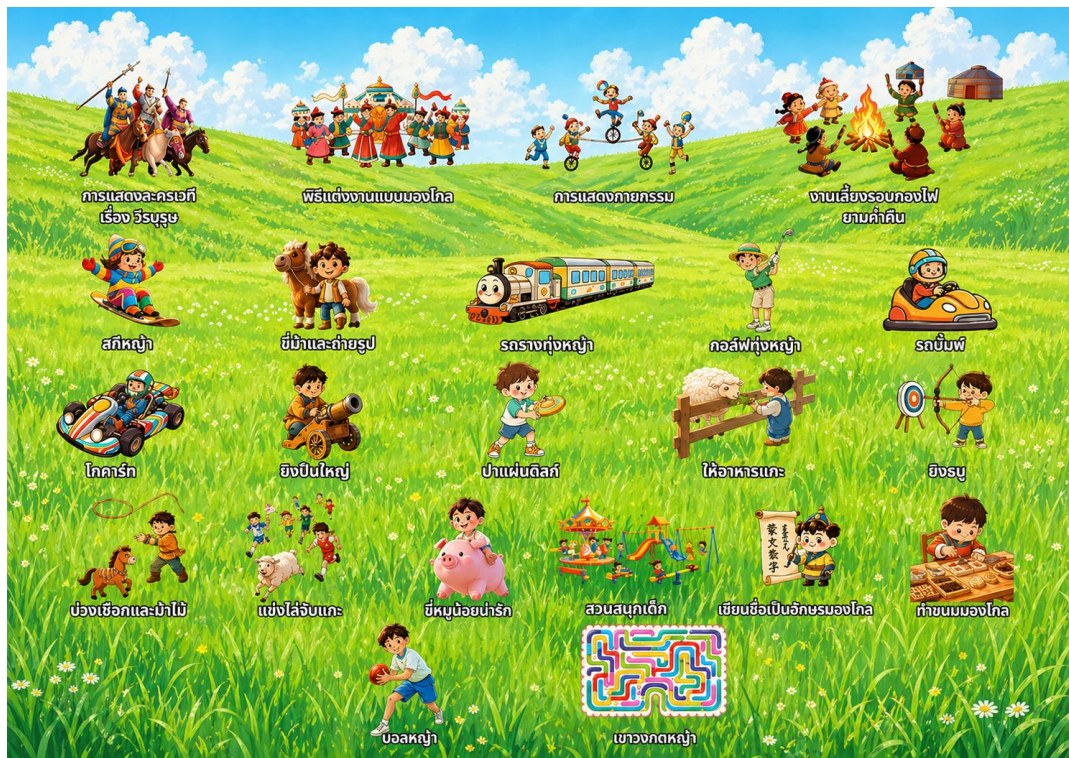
การแสดงละครเวที เรื่อง วีรบุรุษ

พิธีแต่งงานแบบมองโกล

การแสดงกายกรรม

งานเลี้ยงรอบกองไฟ ยามค่ำคืน

สกีหญ้า

ขี่ม้าและถ่ายรูป

รถรางทุ่งหญ้า

กอล์ฟทุ่งหญ้า

รถบั๊มพ์

โกคาร์ท

ยิงปืนใหญ่

ปาแผ่นดิสก์

ให้อาหารแกะ

ยิงธนู

บ่วงเชือกและม้าไม้

แข่งไล่จับแกะ

ขี่หมูน้อยน่ารัก

สวนสนุกเด็ก

เขียนชื่อเป็นอักษรมองโกล

ทำขนมมองโกล

บอลหญ้า

เขาวงกตหญ้า